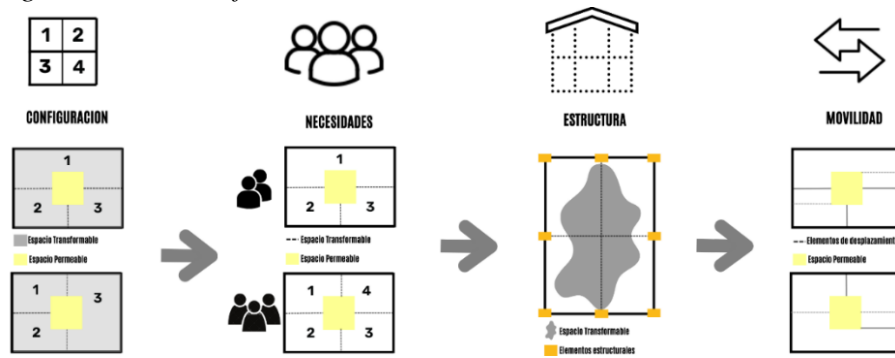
1 2
3 4

CONFIGURACION

NECESIDADES

ESTRUCTURA

MOVILIDAD

1
2 3

Espacio Transformable
Espacio Permeable

1 3
2

1
2 3

Espacio Transformable
Espacio Permeable

1 4
2 3

Espacio Transformable
Elementos estructurales

Elementos de desplazamiento
Espacio Permeable